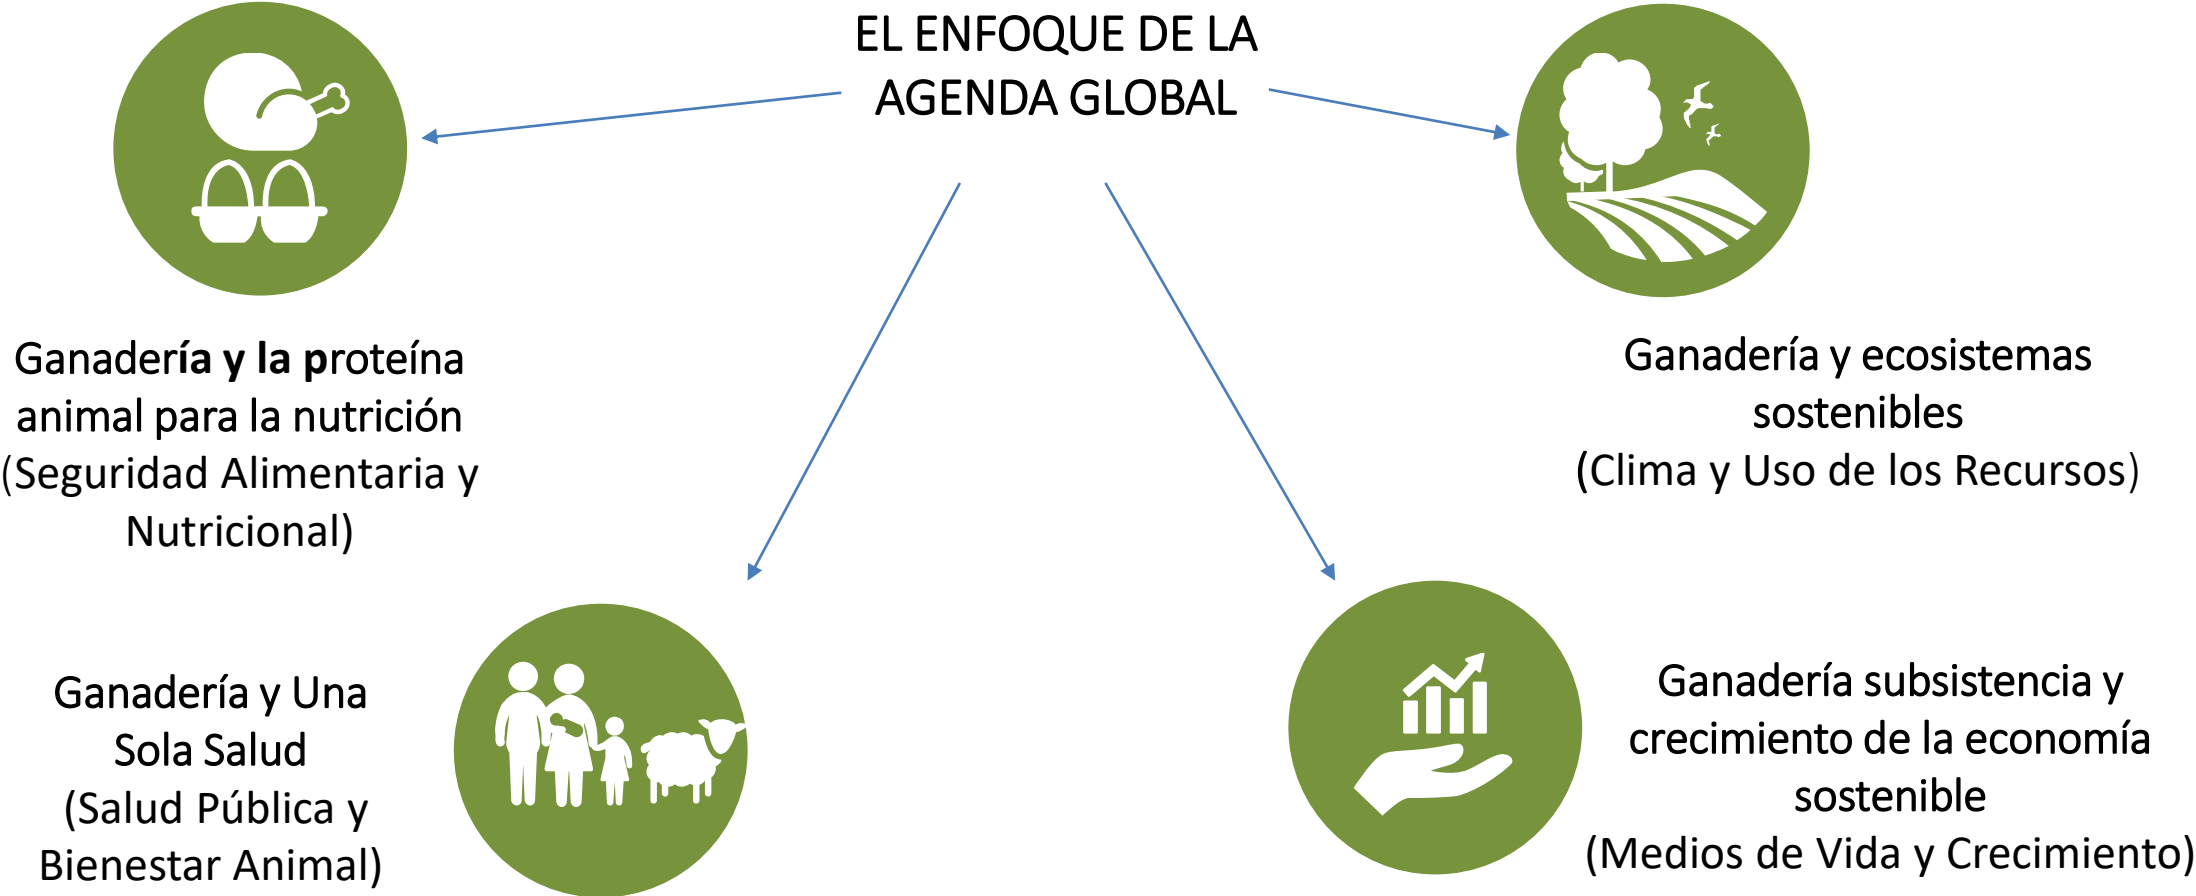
EL ENFOQUE DE LA AGENDA GLOBAL

Ganadería y la proteína animal para la nutrición (Seguridad Alimentaria y Nutricional)

Ganadería y ecosistemas sostenibles (Clima y Uso de los Recursos)

Ganadería y Una Sola Salud (Salud Pública y Bienestar Animal)

Ganadería subsistencia y crecimiento de la economía sostenible (Medios de Vida y Crecimiento)